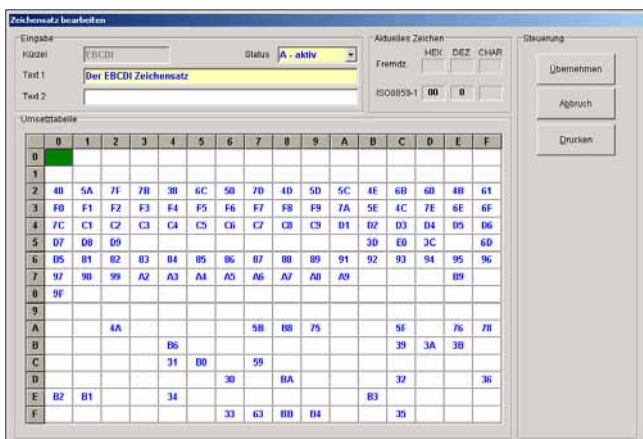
Zeichensatz bearbeiten

Eingabe
Kürzel EBCDI
Status A - aktiv
Text 1 Der EBCDI Zeichensatz
Text 2

Aktuelles Zeichen
HEX DEZ CHAR
Fremdz.
ISO8859-1 00 0

Steuerung
Übernehmen
Abbruch
Drucken

Umsetztabelle

| | 0 | 1 | 2 | 3 | 4 | 5 | 6 | 7 | 8 | 9 | A | B | C | D | E | F |
|---|---|---|---|---|---|---|---|---|---|---|---|---|---|---|---|---|
| 0 | | | | | | | | | | | | | | | | |
| 1 | | | | | | | | | | | | | | | | |
| 2 | 40 | 5A | 7F | 7B | 5B | 6C | 50 | 7D | 4D | 5D | 5C | 4E | 6B | 60 | 4B | 61 |
| 3 | F0 | F1 | F2 | F3 | F4 | F5 | F6 | F7 | F8 | F9 | 7A | 5E | 4C | 7E | 6E | 6F |
| 4 | 7C | C1 | C2 | C3 | C4 | C5 | C6 | C7 | C8 | C9 | D1 | D2 | D3 | D4 | D5 | D6 |
| 5 | D7 | D8 | D9 | | | | | | | | | 3D | E0 | 3C | | 6D |
| 6 | B5 | 81 | 82 | 83 | 84 | 85 | 86 | 87 | 88 | 89 | 91 | 92 | 93 | 94 | 95 | 96 |
| 7 | 97 | 98 | 99 | A2 | A3 | A4 | A5 | A6 | A7 | A8 | A9 | | | | B9 | |
| 8 | 9F | | | | | | | | | | | | | | | |
| 9 | | | | | | | | | | | | | | | | |
| A | | | 4A | | | | | 5B | B8 | 75 | | | 5F | | 76 | 78 |
| B | | | | | B6 | | | | | | | | 39 | 3A | 3B | |
| C | | | | | 31 | B0 | | 59 | | | | | | | | |
| D | | | | | | | 30 | | BA | | | | 32 | | | 36 |
| E | B2 | B1 | | | 34 | | | | | | | B3 | | | | |
| F | | | | | | | 33 | 63 | BB | B4 | | | 35 | | | |